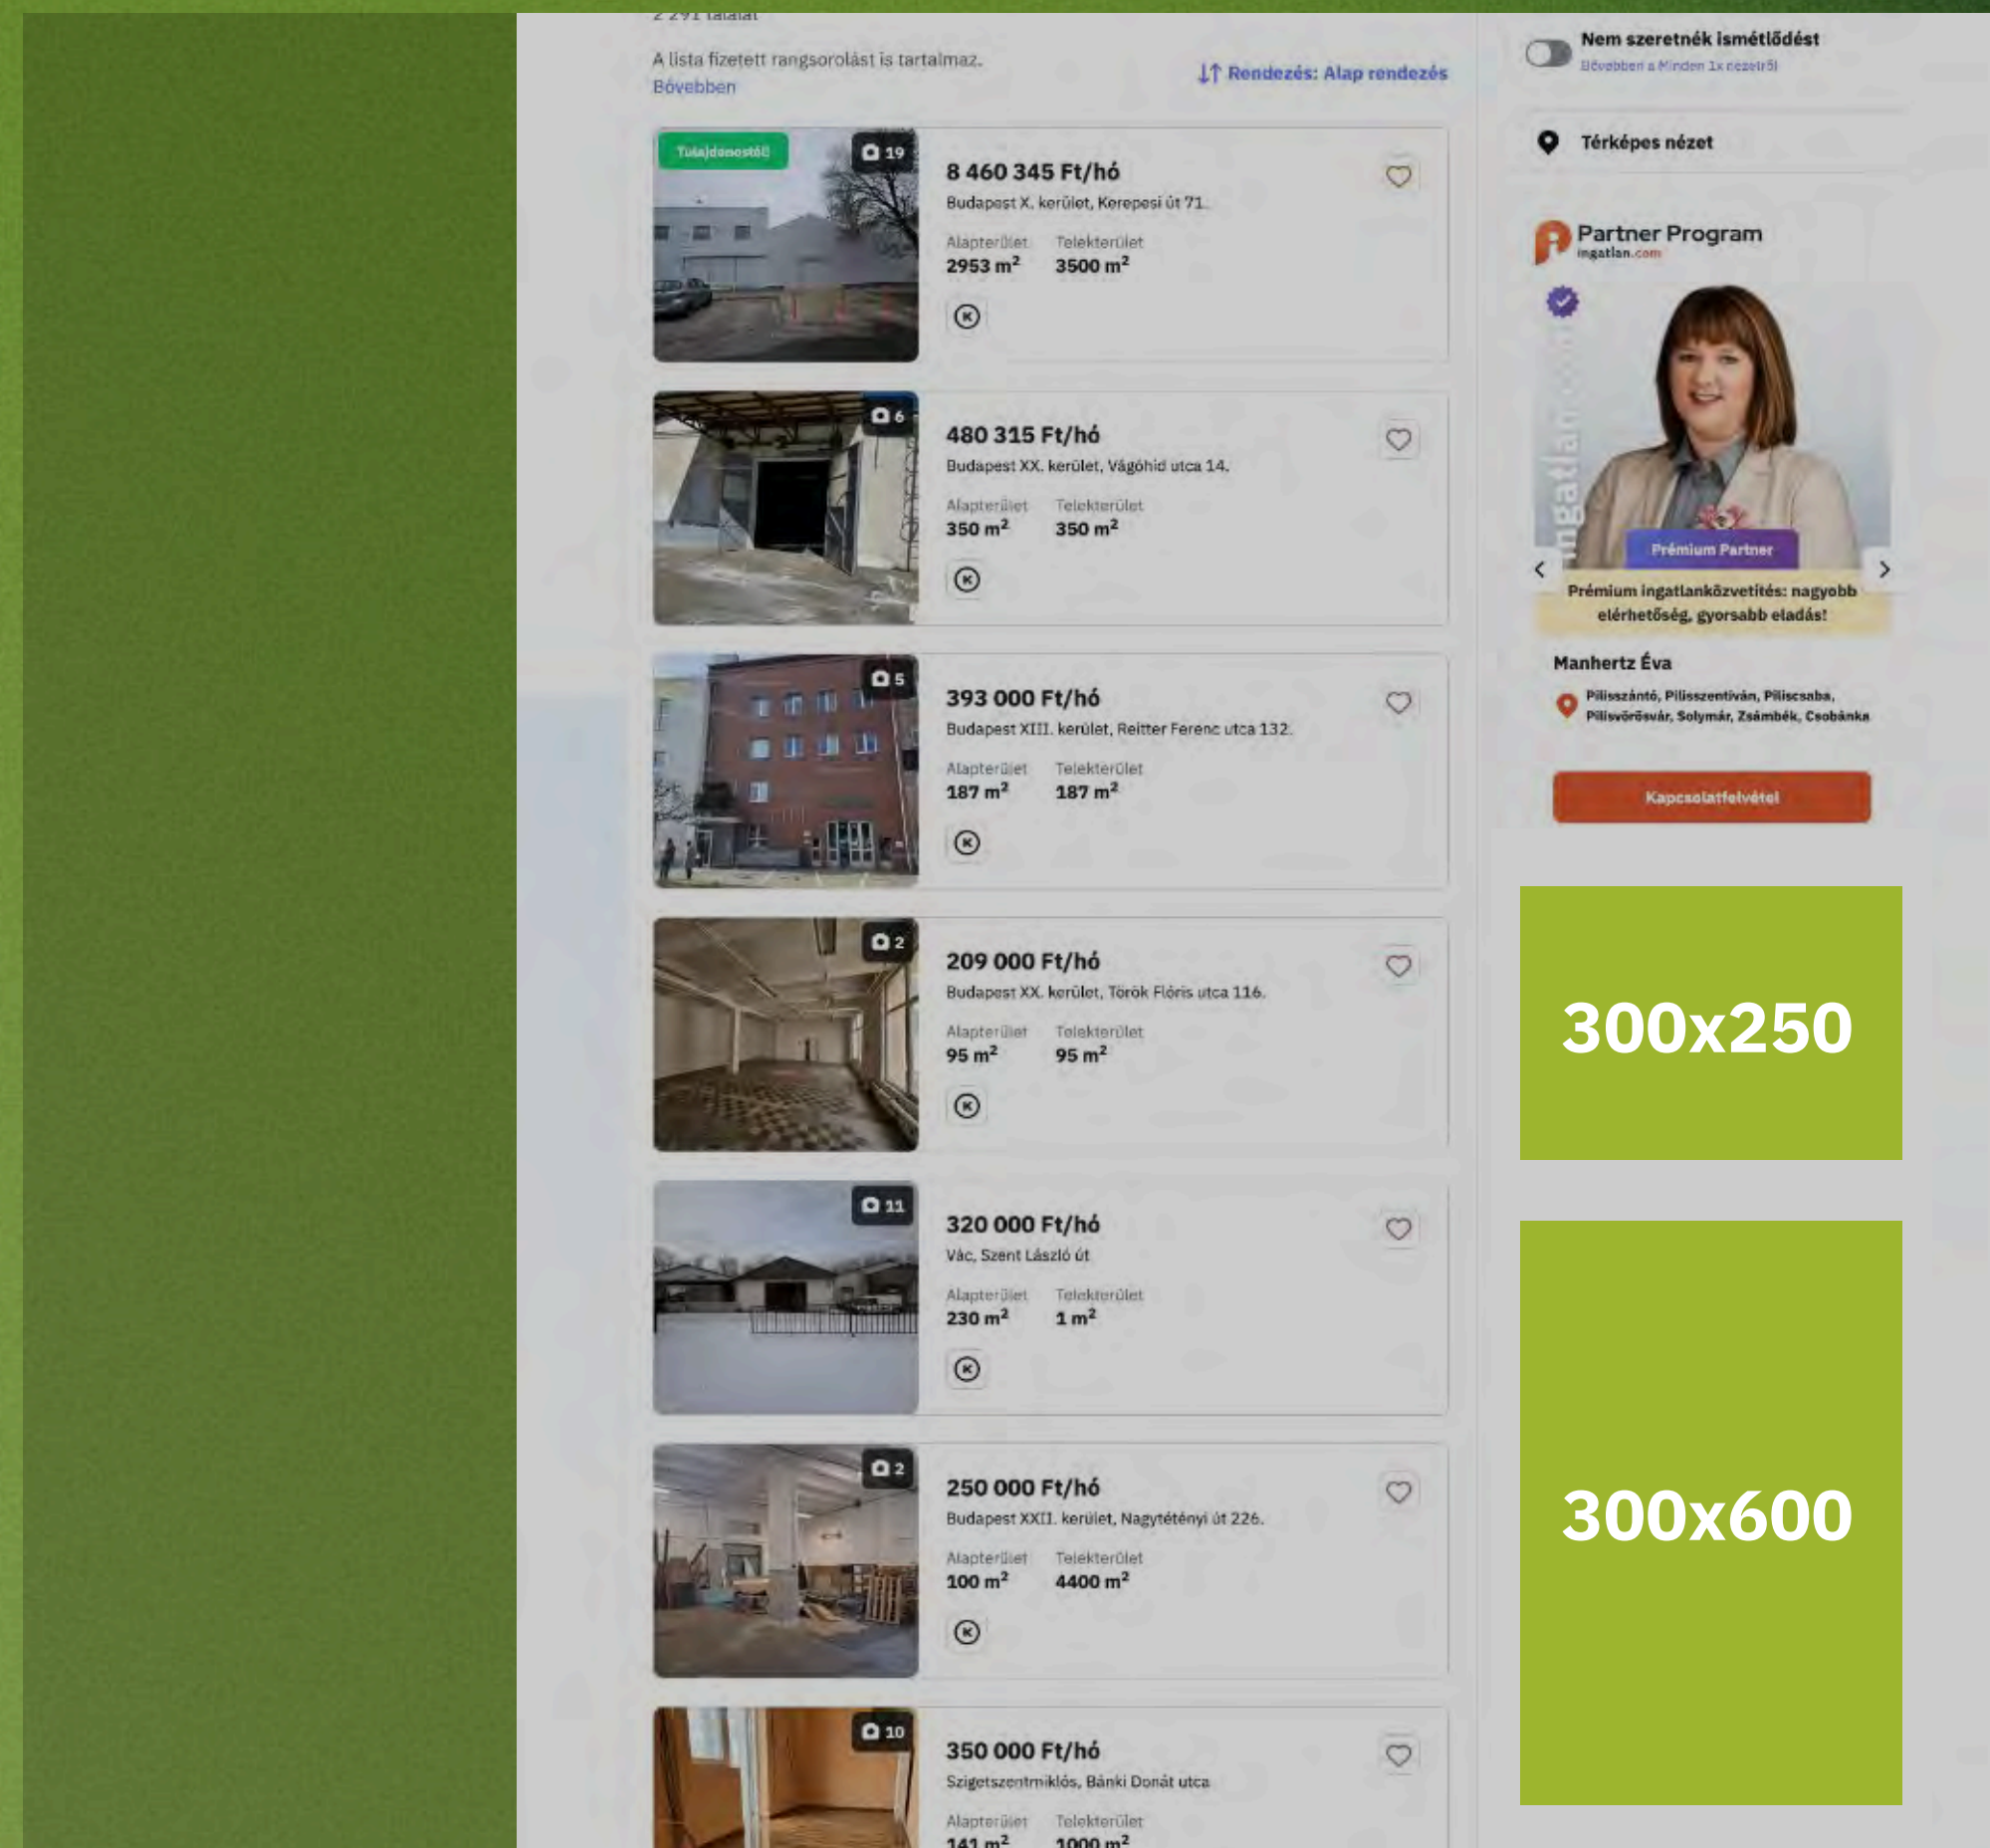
2 291 találat

A lista fizetett rangsorolást is tartalmaz.
Bővebben

Rendezés: Alap rendezés

Nem szeretnék ismétlődést
Bővebben a Minden 1x nézetről

Térképes nézet

Tulajdonostól
19
8 460 345 Ft/hó
Budapest X. kerület, Kerepesi út 71.
Alapterület
2953 m$^2$
Telekterület
3500 m$^2$

6
480 315 Ft/hó
Budapest XX. kerület, Vágóhíd utca 14.
Alapterület
350 m$^2$
Telekterület
350 m$^2$

5
393 000 Ft/hó
Budapest XIII. kerület, Reitter Ferenc utca 132.
Alapterület
187 m$^2$
Telekterület
187 m$^2$

2
209 000 Ft/hó
Budapest XX. kerület, Török Flóris utca 116.
Alapterület
95 m$^2$
Telekterület
95 m$^2$

11
320 000 Ft/hó
Vác, Szent László út
Alapterület
230 m$^2$
Telekterület
1 m$^2$

2
250 000 Ft/hó
Budapest XXII. kerület, Nagytétényi út 226.
Alapterület
100 m$^2$
Telekterület
4400 m$^2$

10
350 000 Ft/hó
Szigetszentmiklós, Bánki Donát utca
Alapterület
141 m$^2$
Telekterület
1000 m$^2$

Partner Program
ingatlan.com
ingatlan
Prémium Partner
Prémium ingatlanközvetítés: nagyobb elérhetőség, gyorsabb eladás!
Manhertz Éva
Pilisszántó, Pilisszentiván, Piliscsaba, Pilisvörösvár, Solymár, Zsámbék, Csobánka
Kapcsolatfelvétel

300x250

300x600